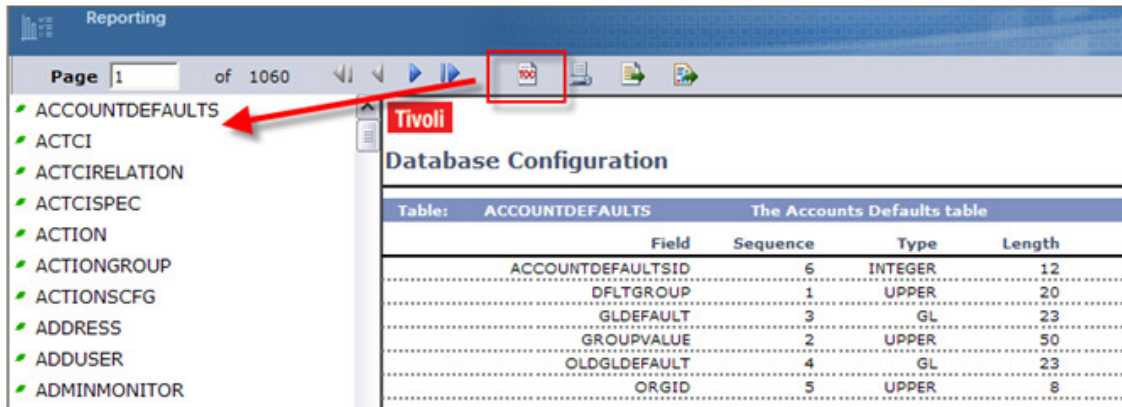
Reporting

Page 1 of 1060

TOC

ACCOUNTDEFAULTS
ACTCI
ACTCIRELATION
ACTCISPEC
ACTION
ACTIONGROUP
ACTIONSCFG
ADDRESS
ADDUSER
ADMINMONITOR

Tivoli

Database Configuration

Table: ACCOUNTDEFAULTS The Accounts Defaults table

| Field | Sequence | Type | Length |
|---|---|---|---|
| ACCOUNTDEFAULTSID | 6 | INTEGER | 12 |
| DFLTGROUP | 1 | UPPER | 20 |
| GLDEFAULT | 3 | GL | 23 |
| GROUPVALUE | 2 | UPPER | 50 |
| OLDGLDEFAULT | 4 | GL | 23 |
| ORGID | 5 | UPPER | 8 |